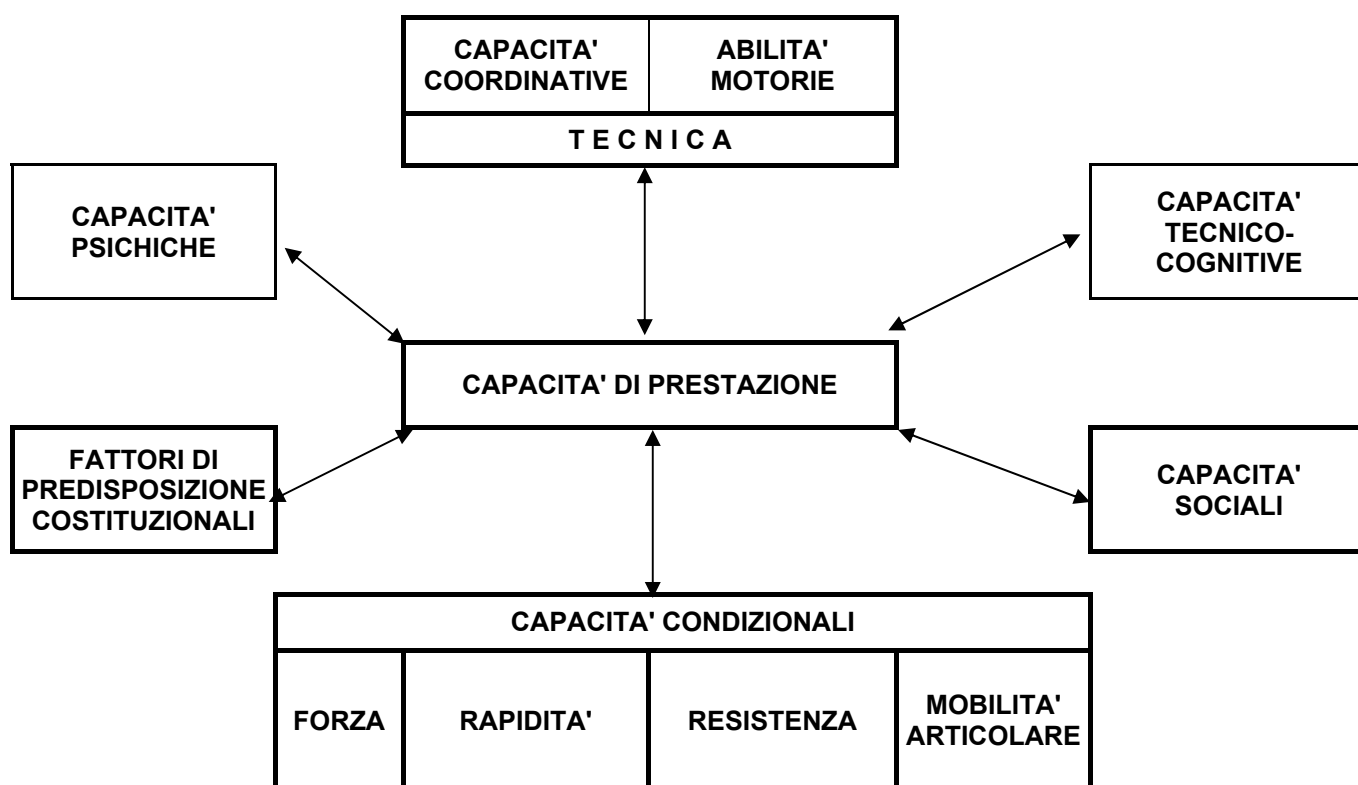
| CAPACITA' COORDINATIVE | ABILITA' MOTORIE |
|---|---|
| T E C N I C A | |

CAPACITA' PSICHICHE

CAPACITA' TECNICO-COGNITIVE

CAPACITA' DI PRESTAZIONE

FATTORI DI PREDISPOSIZIONE COSTITUZIONALI

CAPACITA' SOCIALI

| CAPACITA' CONDIZIONALI | | | |
|---|---|---|---|
| FORZA | RAPIDITA' | RESISTENZA | MOBILITA' ARTICOLARE |